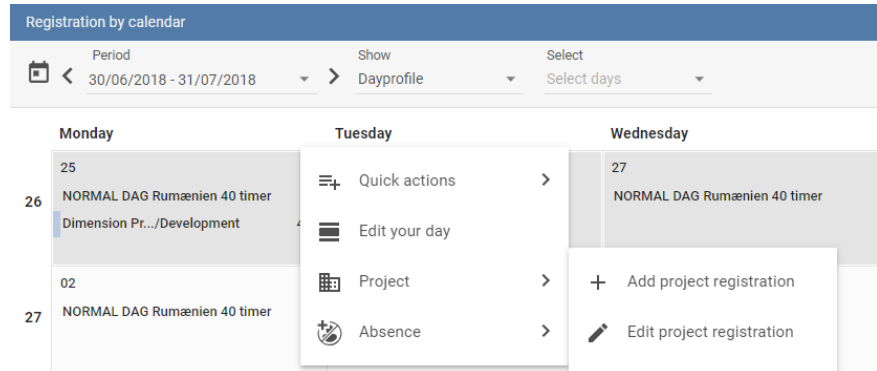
Registration by calendar

Period
30/06/2018 - 31/07/2018

Show
Dayprofile

Select
Select days

Monday

Tuesday

Wednesday

26

25
NORMAL DAG Rumænien 40 timer
Dimension Pr.../Development

27
NORMAL DAG Rumænien 40 timer

27

02
NORMAL DAG Rumænien 40 timer

Quick actions
Edit your day
Project
Absence

Add project registration
Edit project registration